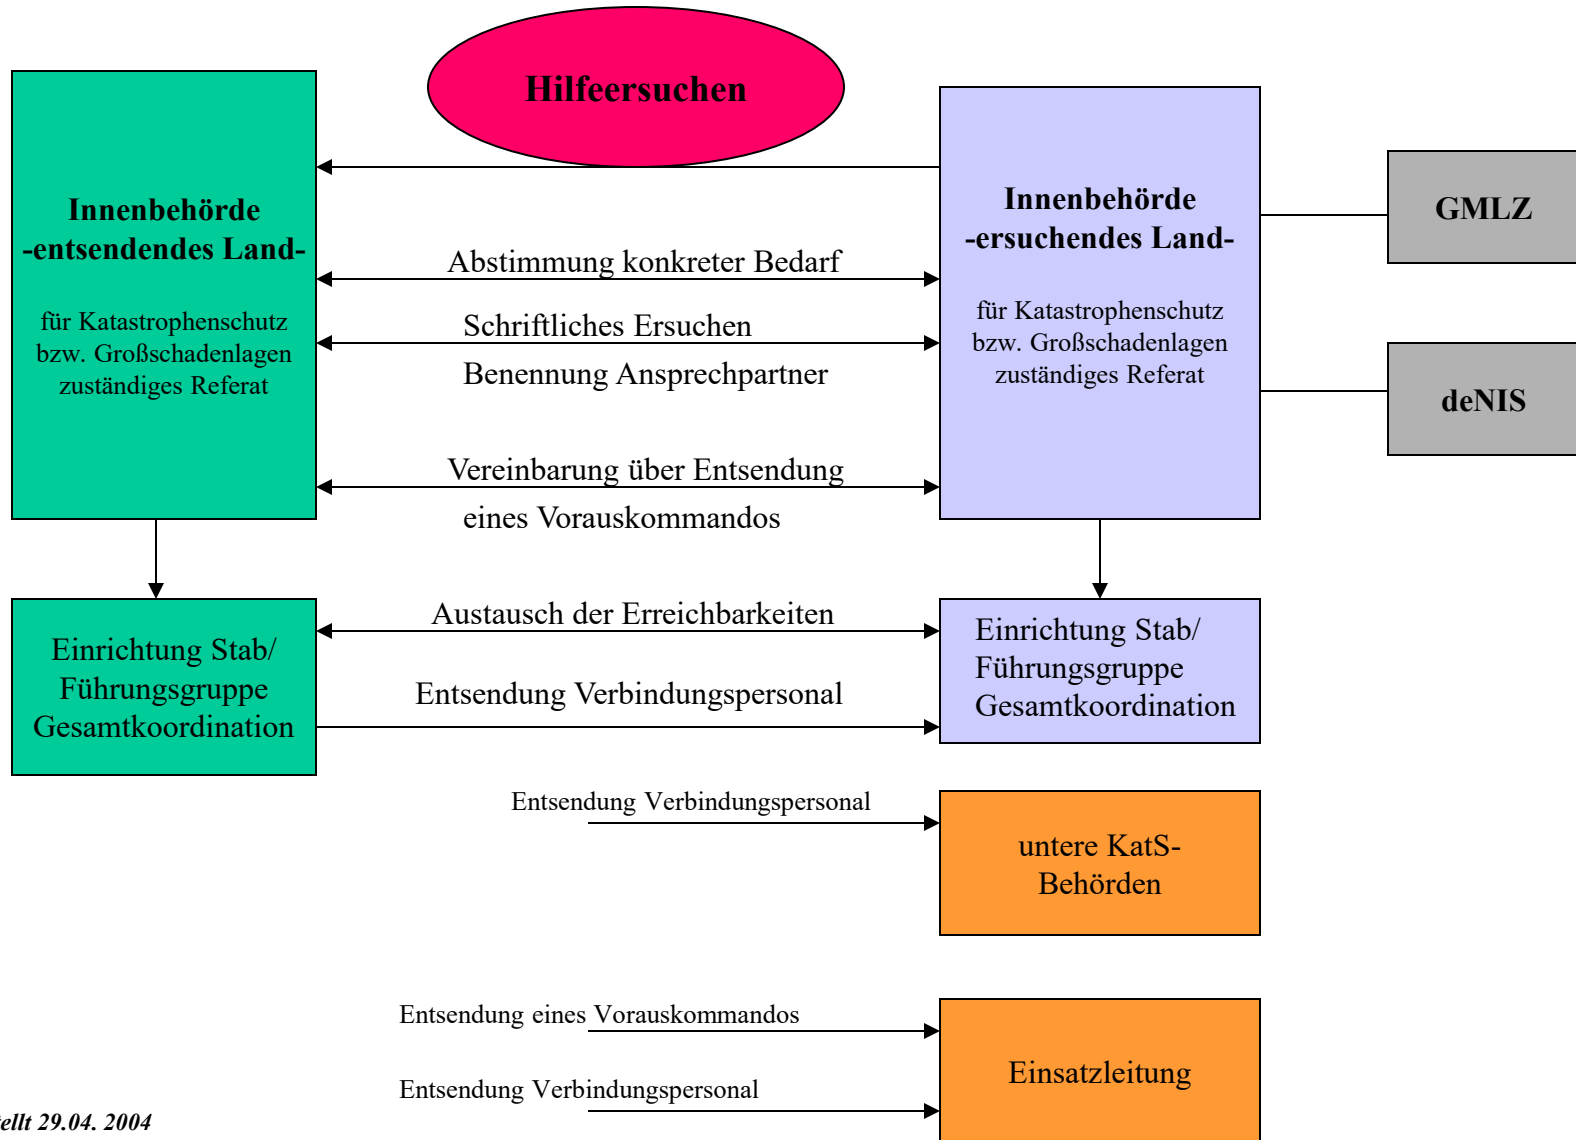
Hilfeersuchen

Innenbehörde
-entsendendes Land-

für Katastrophenschutz bzw. Großschadenlagen zuständiges Referat

Abstimmung konkreter Bedarf

Schriftliches Ersuchen

Benennung Ansprechpartner

Vereinbarung über Entsendung

eines Vorauskommandos

Innenbehörde
-ersuchendes Land-

für Katastrophenschutz bzw. Großschadenlagen zuständiges Referat

GMLZ

deNIS

Einrichtung Stab/
Führungsgruppe
Gesamtkoordination

Austausch der Erreichbarkeiten

Entsendung Verbindungspersonal

Einrichtung Stab/
Führungsgruppe
Gesamtkoordination

Entsendung Verbindungspersonal

untere KatS-
Behörden

Entsendung eines Vorauskommandos

Entsendung Verbindungspersonal

Einsatzleitung

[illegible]ellt 29.04. 2004